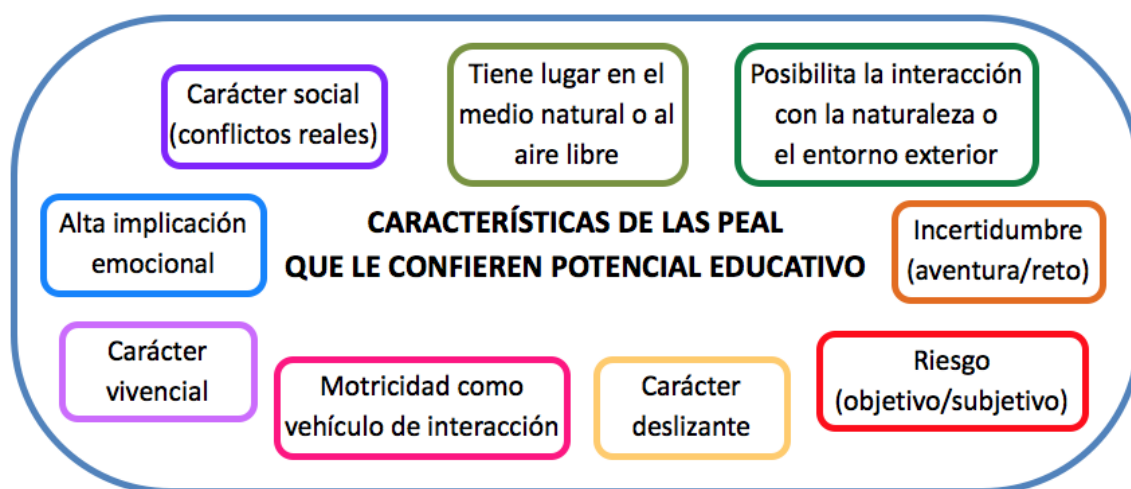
Carácter social (conflictos reales)

Tiene lugar en el medio natural o al aire libre

Posibilita la interacción con la naturaleza o el entorno exterior

Alta implicación emocional

CARACTERÍSTICAS DE LAS PEAL QUE LE CONFIEREN POTENCIAL EDUCATIVO

Incertidumbre (aventura/reto)

Carácter vivencial

Motricidad como vehículo de interacción

Carácter deslizante

Riesgo (objetivo/subjetivo)